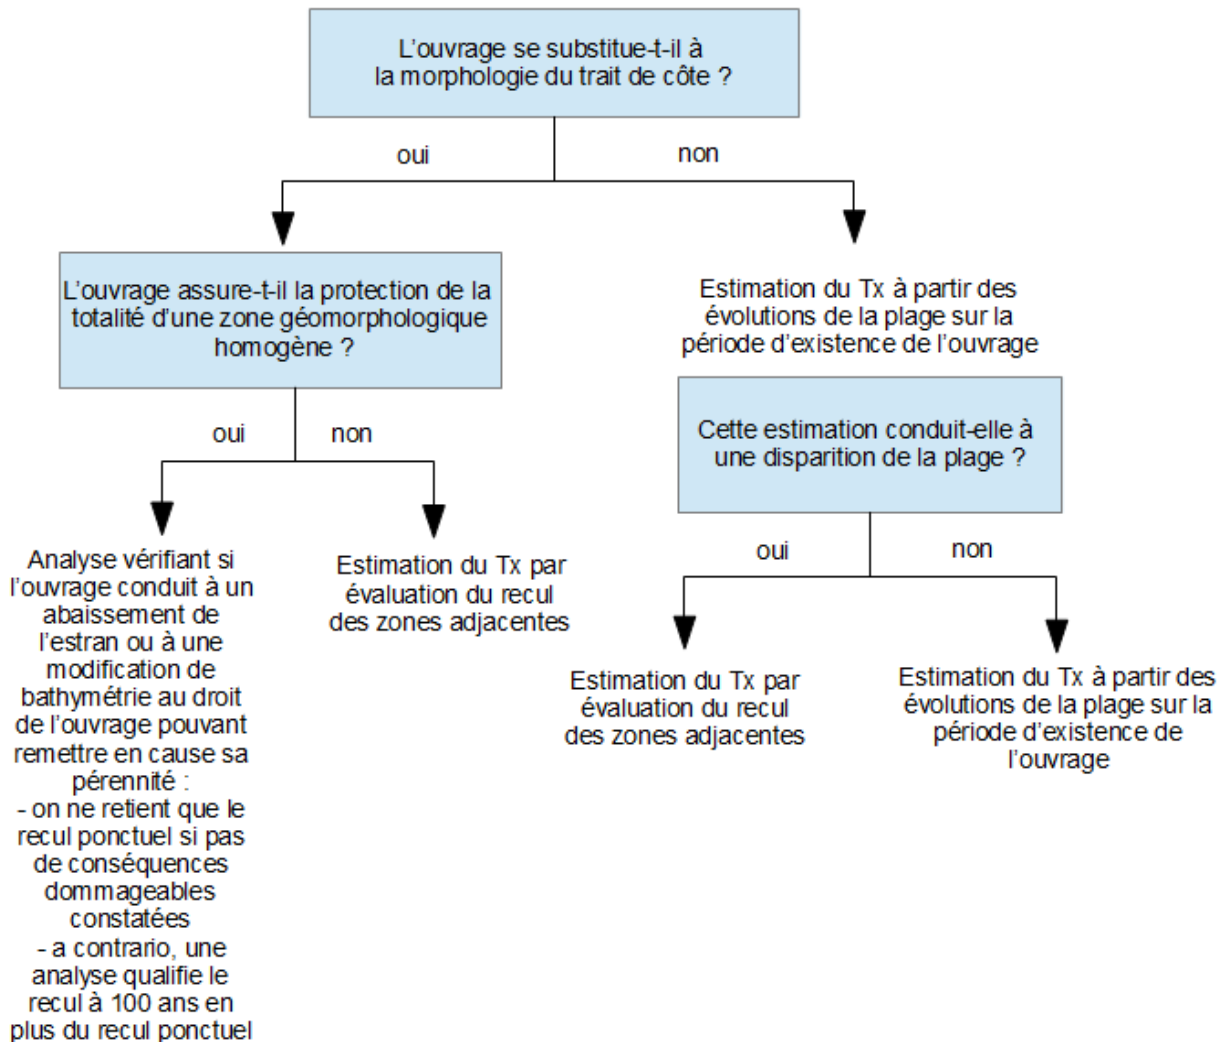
L'ouvrage se substitue-t-il à la morphologie du trait de côte ?

oui

non

L'ouvrage assure-t-il la protection de la totalité d'une zone géomorphologique homogène ?

oui

non

Analyse vérifiant si l'ouvrage conduit à un abaissement de l'estran ou à une modification de bathymétrie au droit de l'ouvrage pouvant remettre en cause sa pérennité :
- on ne retient que le recul ponctuel si pas de conséquences dommageables constatées
- a contrario, une analyse qualifie le recul à 100 ans en plus du recul ponctuel

Estimation du Tx par évaluation du recul des zones adjacentes

Estimation du Tx à partir des évolutions de la plage sur la période d'existence de l'ouvrage

Cette estimation conduit-elle à une disparition de la plage ?

oui

non

Estimation du Tx par évaluation du recul des zones adjacentes

Estimation du Tx à partir des évolutions de la plage sur la période d'existence de l'ouvrage